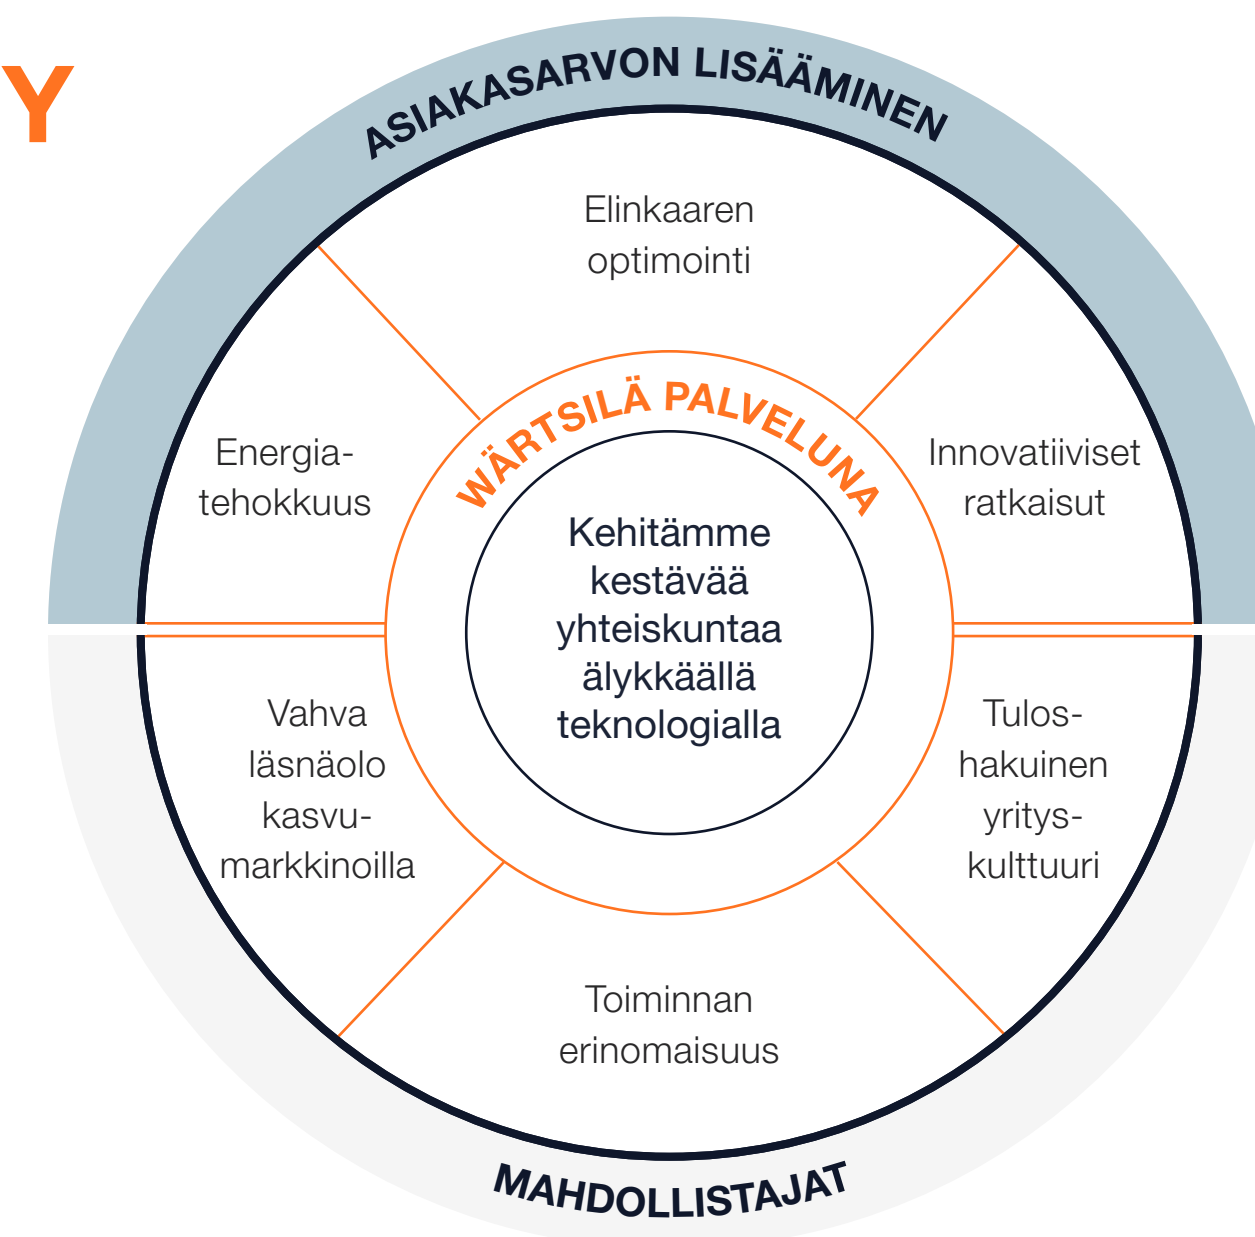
Y

ASIAKASARVON LISÄÄMINEN

Elinkaaren optimointi

Energiatehokkuus

WÄRTSILÄ PALVELUNA

Innovatiiviset ratkaisut

Kehitämme kestävää yhteiskuntaa älykkäällä teknologialla

Vahva läsnäolo kasvumarkkinoilla

Tuloshakuinen yrityskulttuuri

Toiminnan erinomaisuus

MAHDOLLISTAJAT